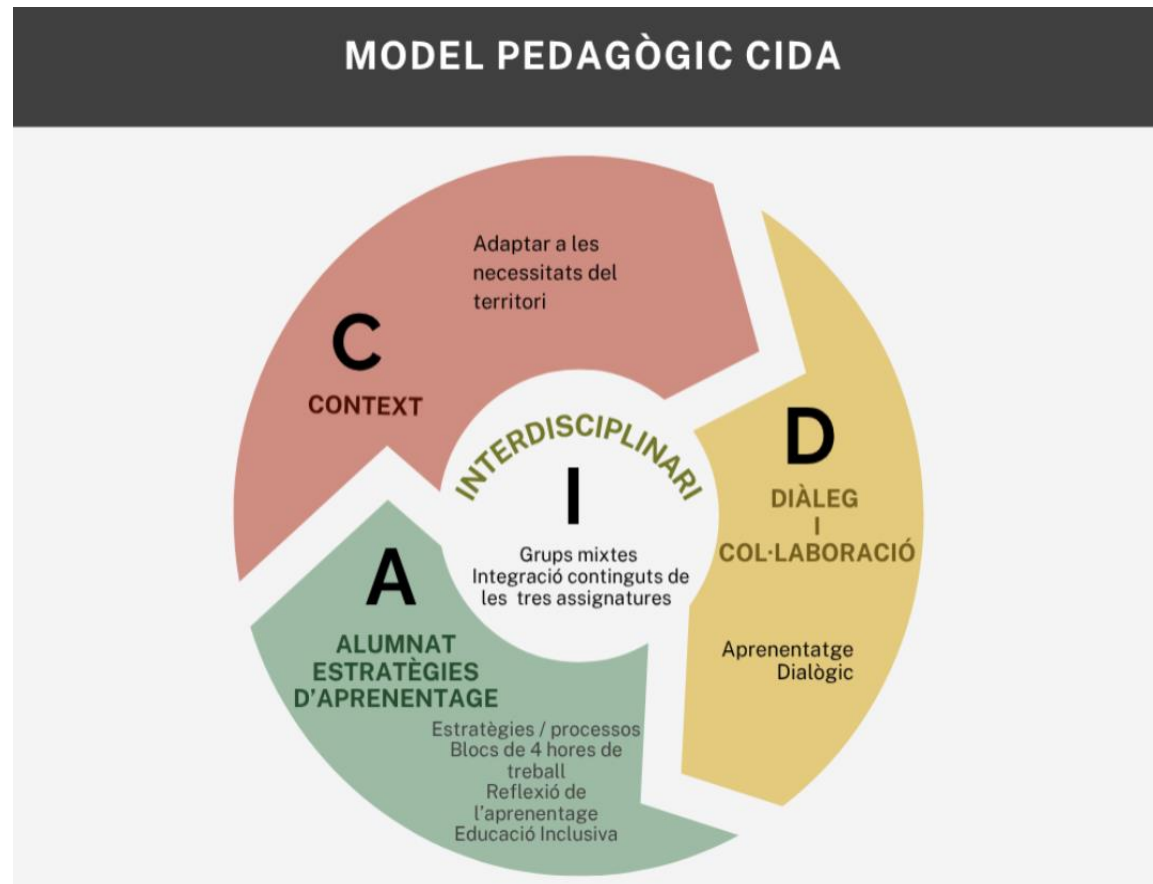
MODEL PEDAGÒGIC CIDA

Adaptar a les necessitats del territori

C

CONTEXT

INTERDISCIPLINARI

I

Grups mixtes
Integració continguts de les tres assignatures

D

DIÀLEG
I
COL·LABORACIÓ

Aprenentatge Dialògic

A

ALUMNAT
ESTRATÈGIES
D'APRENENTAGE

Estratègies / processos
Blocs de 4 hores de treball
Reflexió de l'aprenentage
Educació Inclusiva